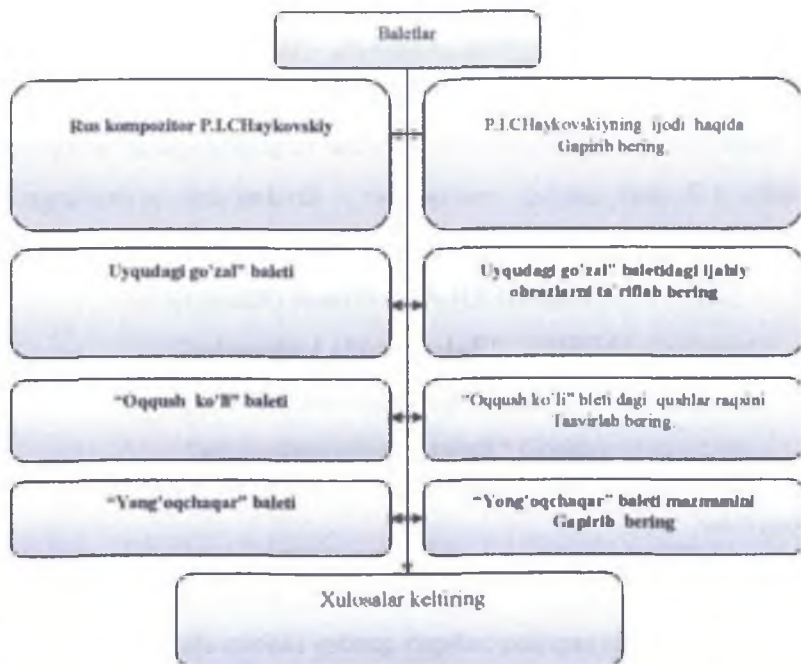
Baletlar

Rus kompozitor P.I.CHaykovskiy

P.I.CHaykovskiyning ijodi haqida Gapirib bering.

Uyqudagi go'zal" baleti

Uyqudagi go'zal" baletidagi ijobiy obrazlarni ta'riflab bering

"Oqqush ko'li" baleti

"Oqqush ko'li" bleti dagi qushlar raqsini Tasvirlab bering.

"Yong'oqchaqar" baleti

"Yong'oqchaqar" baleti mazmunini Gapirib bering

Xulosalar keltiring